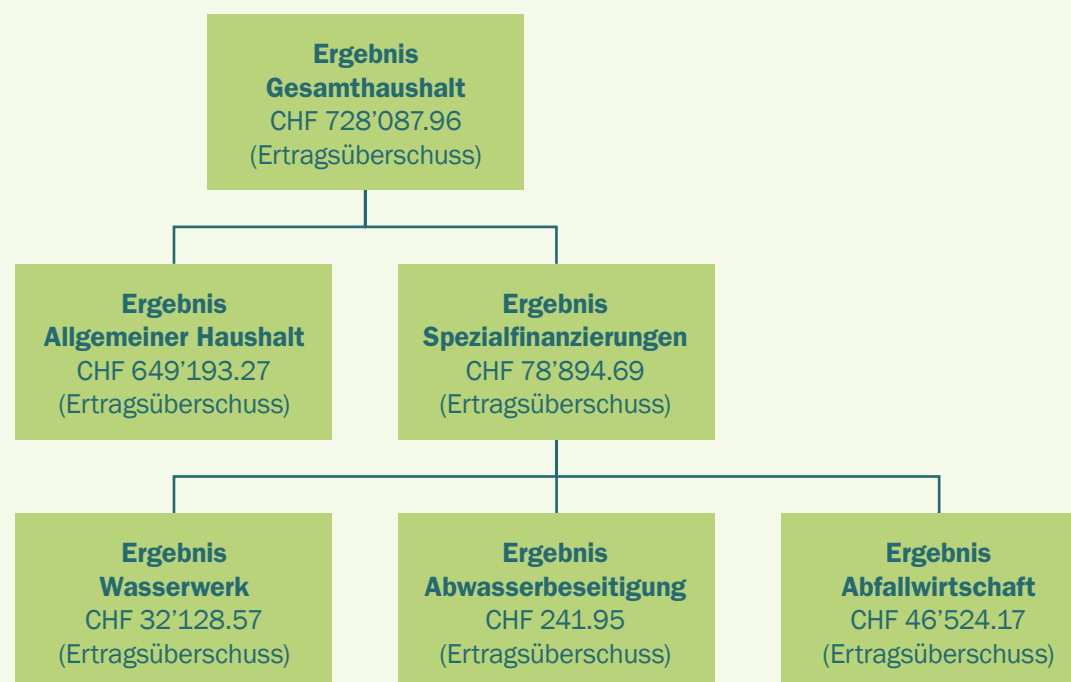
Ergebnis
Gesamthaushalt
CHF 728’087.96
(Ertragsüberschuss)

Ergebnis
Allgemeiner Haushalt
CHF 649’193.27
(Ertragsüberschuss)

Ergebnis
Spezialfinanzierungen
CHF 78’894.69
(Ertragsüberschuss)

Ergebnis
Wasserwerk
CHF 32’128.57
(Ertragsüberschuss)

Ergebnis
Abwasserbeseitigung
CHF 241.95
(Ertragsüberschuss)

Ergebnis
Abfallwirtschaft
CHF 46’524.17
(Ertragsüberschuss)